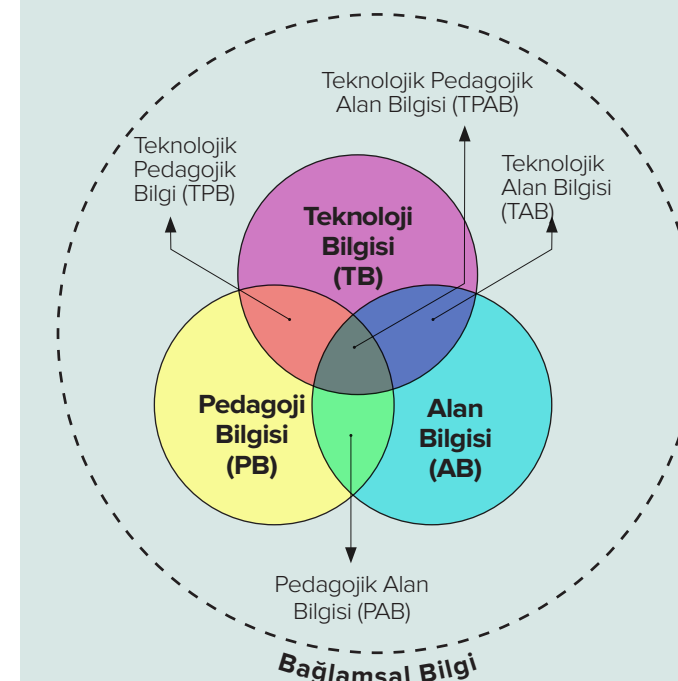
Teknolojik Pedagojik Alan Bilgisi (TPAB)

Teknolojik Pedagojik Bilgi (TPB)

Teknolojik Alan Bilgisi (TAB)

Teknoloji Bilgisi (TB)

Pedagoji Bilgisi (PB)

Alan Bilgisi (AB)

Pedagojik Alan Bilgisi (PAB)

Bağlamsal Bilgi